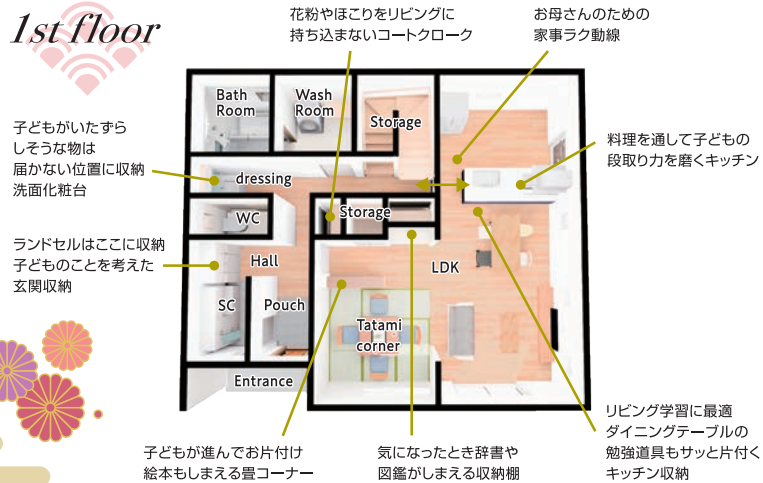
1st floor

花粉やほこりをリビングに持ち込まないコートクローク

お母さんのための家事ラク動線

子どもがいたずらしそうな物は届かない位置に収納 洗面化粧台

料理を通して子どもの段取り力を磨くキッチン

ランドセルはここに収納 子どものことを考えた玄関収納

Bath Room

Wash Room

Storage

dressing

WC

Storage

Hall

LDK

SC

Pouch

Tatami corner

Entrance

子どもが進んでお片付け 絵本もしまえる畳コーナー

気になったとき辞書や図鑑がしまえる収納棚

リビング学習に最適 ダイニングテーブルの勉強道具もサッと片付く キッチン収納